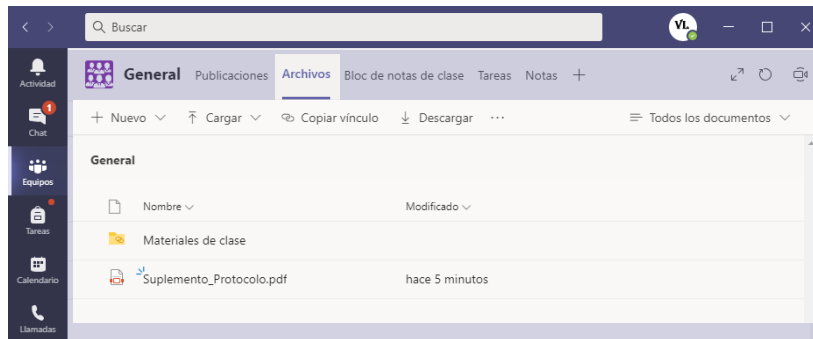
Buscar

VL

Actividad

1
Chat

Equipos

Tareas

Calendario

Llamadas

General Publicaciones Archivos Bloc de notas de clase Tareas Notas +

+ Nuevo ⌄ Cargar ⌄ Copiar vínculo Descargar ···

Todos los documentos ⌄

General

| Nombre ⌄ | Modificado ⌄ |
|---|---|
| Materiales de clase | |
| Suplemento_Protocolo.pdf | hace 5 minutos |